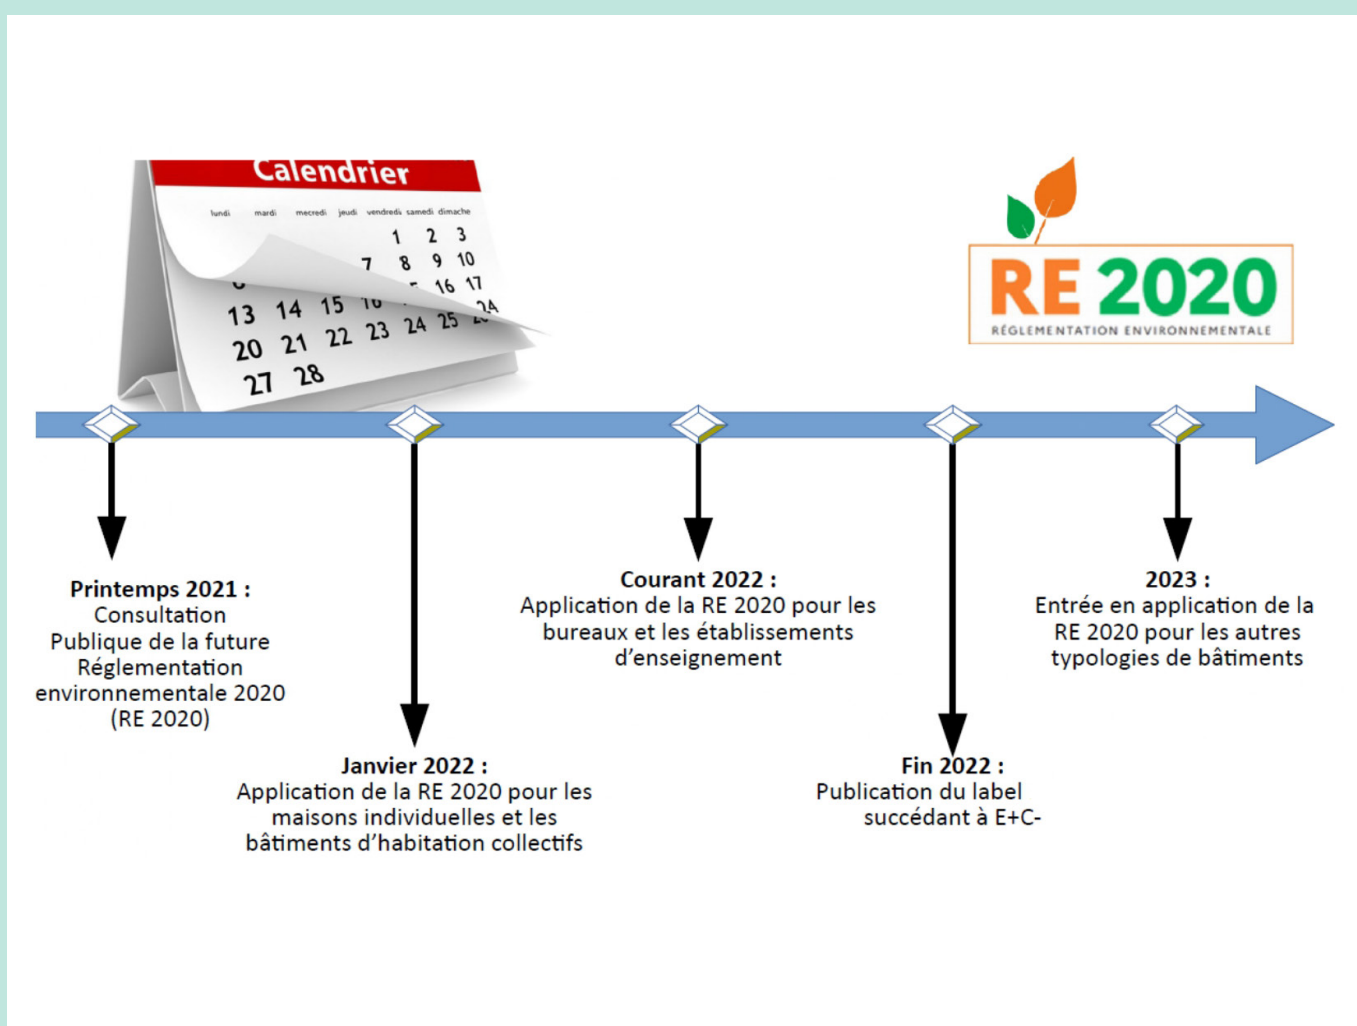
Calendrier

lundi mardi mecredi jeudi vendredi samedi dimache

1 2 3
7 8 9 10
16 17
13 14 15 24
20 21 22 23 24 25
27 28

RE 2020
RÉGLEMENTATION ENVIRONNEMENTALE

**Printemps 2021 :**
Consultation
Publique de la future
Réglementation
environnementale 2020
(RE 2020)

**Janvier 2022 :**
Application de la RE 2020 pour les maisons individuelles et les bâtiments d'habitation collectifs

**Courant 2022 :**
Application de la RE 2020 pour les bureaux et les établissements d'enseignement

**Fin 2022 :**
Publication du label succédant à E+C-

**2023 :**
Entrée en application de la RE 2020 pour les autres typologies de bâtiments